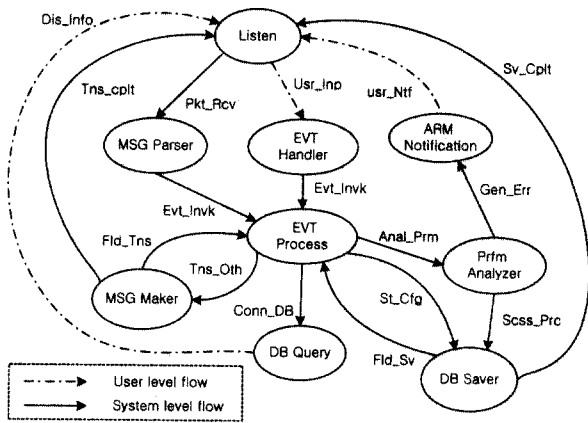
Dis_Info

Listen

Tns_cplt

Pkt_Rcv

Usr_Inp

usr_Ntf

Sv_Cplt

MSG Parser

EVT Handler

ARM Notification

Evt_Invk

Evt_Invk

Gen_Err

EVT Process

Anal_Prm

Fld_Tns

Tns_Oth

Prfm Analyzer

MSG Maker

Conn_DB

St_Cfg

Scss_Prc

DB Query

Fld_Sv

DB Saver

User level flow

System level flow